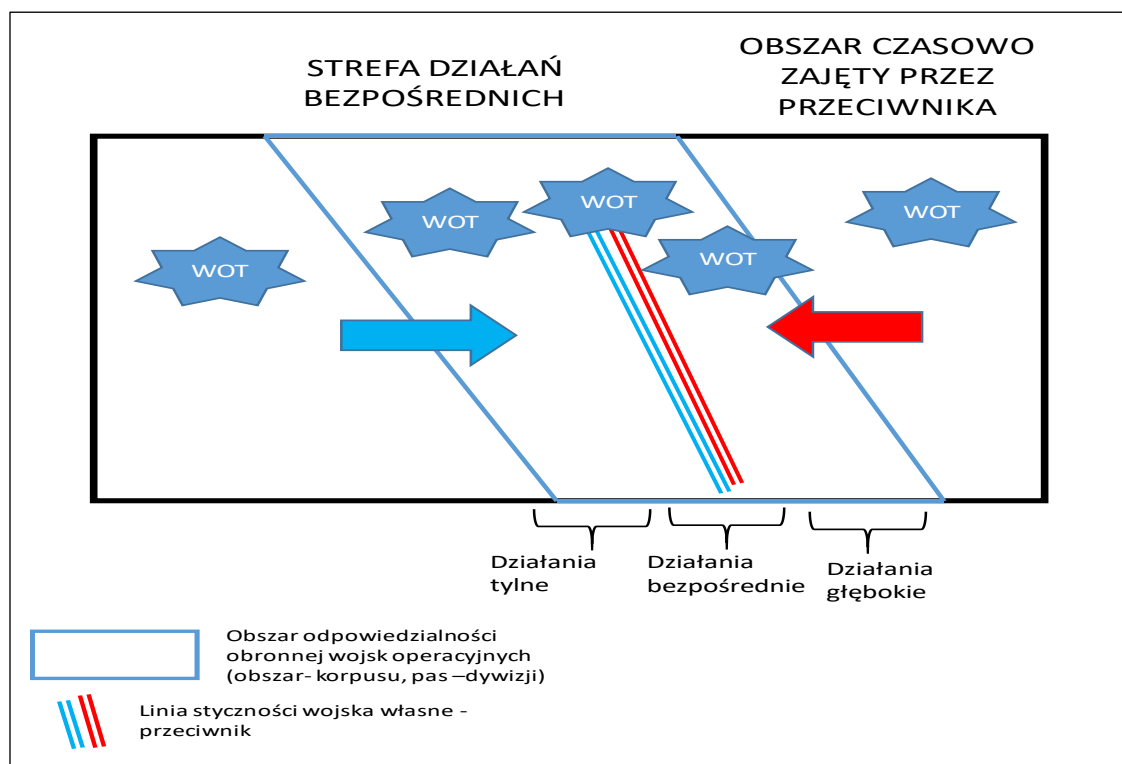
STREFA DZIAŁAŃ BEZPOŚREDNICH

OBSZAR CZASOWO ZAJĘTY PRZEZ PRZECIWNIKA

WOT

WOT

WOT

WOT

WOT

Działania tylne

Działania bezpośrednie

Działania głębokie

Obszar odpowiedzialności obronnej wojsk operacyjnych (obszar- korpusu, pas –dywizji)

Linia styczności wojska własne - przeciwnik